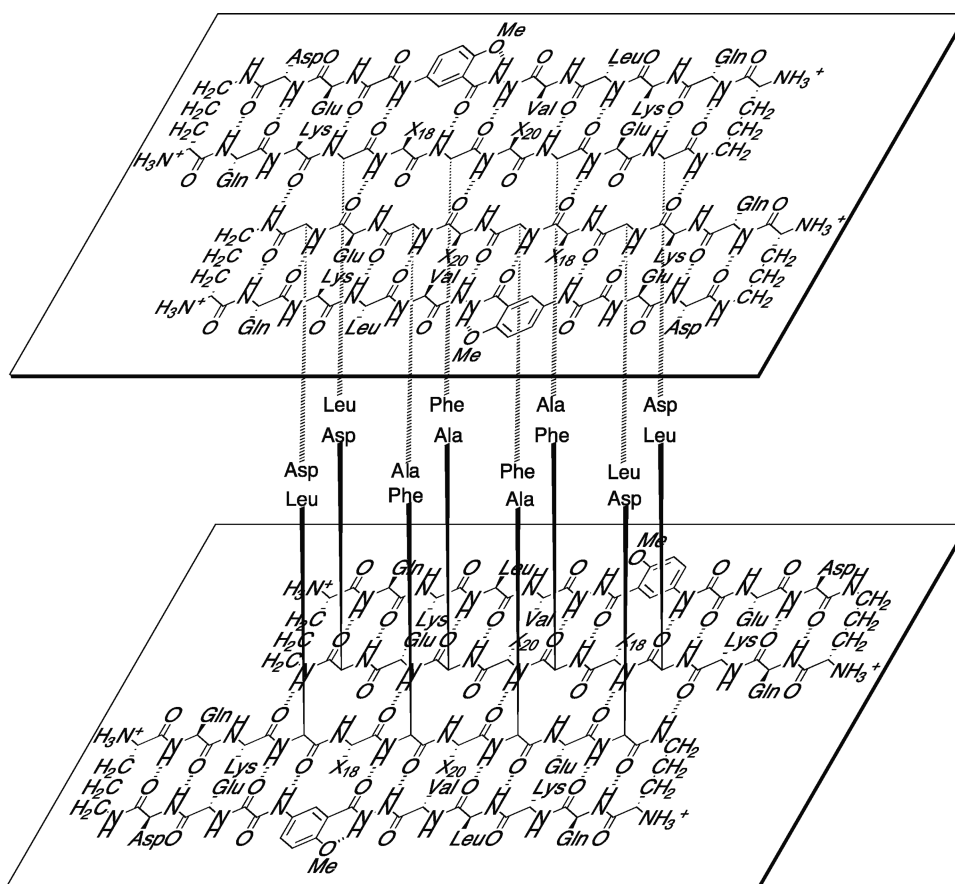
Me
O
H
N
Asp
O
H
N
O
O
N
H
Val
O
H
N
Leu
O
H
N
Gln
O
$NH_3^+$
$H_2C$
$H_2C$
$H_2C$
$H_3N^+$
Glu
Lys
$X_{18}$
$X_{20}$
Glu
Lys
$CH_2$
$CH_2$
$CH_2$
Gln
Gln
$NH_3^+$
$H_2C$
$H_2C$
$H_2C$
Glu
Lys
$X_{20}$
Val
$X_{18}$
Lys
Glu
$CH_2$
$CH_2$
$H_3N^+$
Gln
Leu
Asp
Me

Leu
Asp
Phe
Ala
Ala
Phe
Asp
Leu
Asp
Leu
Ala
Phe
Phe
Ala
Leu
Asp

Me
$H_3N^+$
Gln
Leu
Asp
$H_2C$
$H_2C$
$H_2C$
Lys
Val
Glu
$CH_2$
Glu
$X_{20}$
$X_{18}$
Lys
$CH_2$
Gln
$NH_3^+$
$H_3N^+$
Gln
$H_2C$
$H_2C$
$H_2C$
Lys
$X_{18}$
$X_{20}$
Glu
$CH_2$
$CH_2$
Glu
Val
Lys
$CH_2$
Asp
Leu
Gln
$NH_3^+$
Me